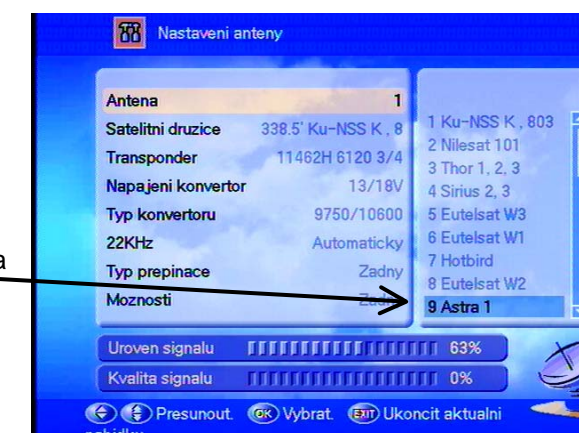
a

88 Nastaveni anteny

| | |
|---|---|
| Antena | 1 |
| Satelitni druzice | 338.5' Ku-NSS K , 8 |
| Transponder | 11462H 6120 3/4 |
| Napajeni konvertor | 13/18V |
| Typ konvertoru | 9750/10600 |
| 22KHz | Automaticky |
| Typ prepinace | Zadny |
| Moznosti | Za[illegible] |

1 Ku-NSS K , 803
2 Nilesat 101
3 Thor 1, 2, 3
4 Sirius 2, 3
5 Eutelsat W3
6 Eutelsat W1
7 Hotbird
8 Eutelsat W2
9 Astra 1

Uroven signalu 63%
Kvalita signalu 0%

Presunout. OK Vybrat. EXIT Ukoncit aktualni nabidku